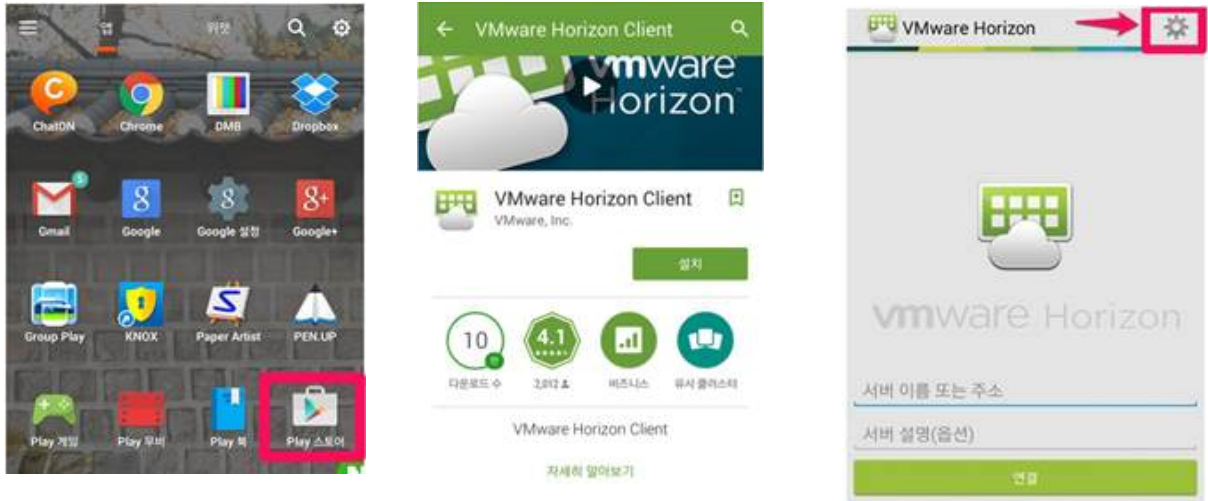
앱 위젯

ChatON
Chrome
DMB
Dropbox
Gmail
Google
Google 설정
Google+
Group Play
KNOX
Paper Artist
PEN.UP
Play 게임
Play 무비
Play 북
Play 스토어

VMware Horizon Client

vmware Horizon

VMware Horizon Client
VMware, Inc.

설치

10
다운로드 수
4.1
2,012
비즈니스
유사 콜렉스터

VMware Horizon Client

자세히 알아보기

VMware Horizon

vmware Horizon

서버 이름 또는 주소

서버 설명(옵션)

연결